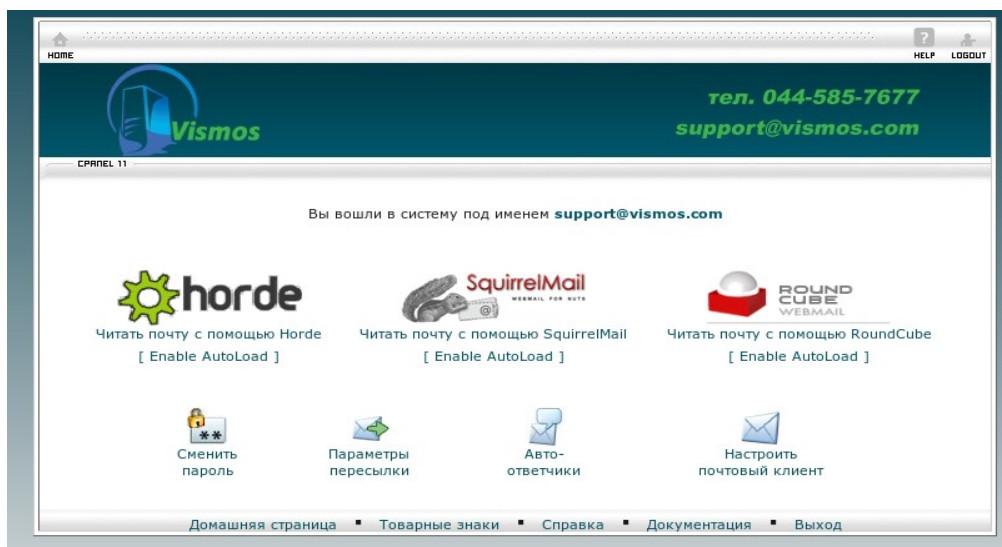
HOME

HELP LOGOUT

Vismos

тел. 044-585-7677
support@vismos.com

CPANEL 11

Вы вошли в систему под именем support@vismos.com

horde

Читать почту с помощью Horde
[ Enable AutoLoad ]

SquirrelMail
WEBMAIL FOR NUTS

Читать почту с помощью SquirrelMail
[ Enable AutoLoad ]

ROUND CUBE WEBMAIL

Читать почту с помощью RoundCube
[ Enable AutoLoad ]

Сменить пароль

Параметры пересылки

Автоответчики

Настроить почтовый клиент

Домашняя страница ▪ Товарные знаки ▪ Справка ▪ Документация ▪ Выход